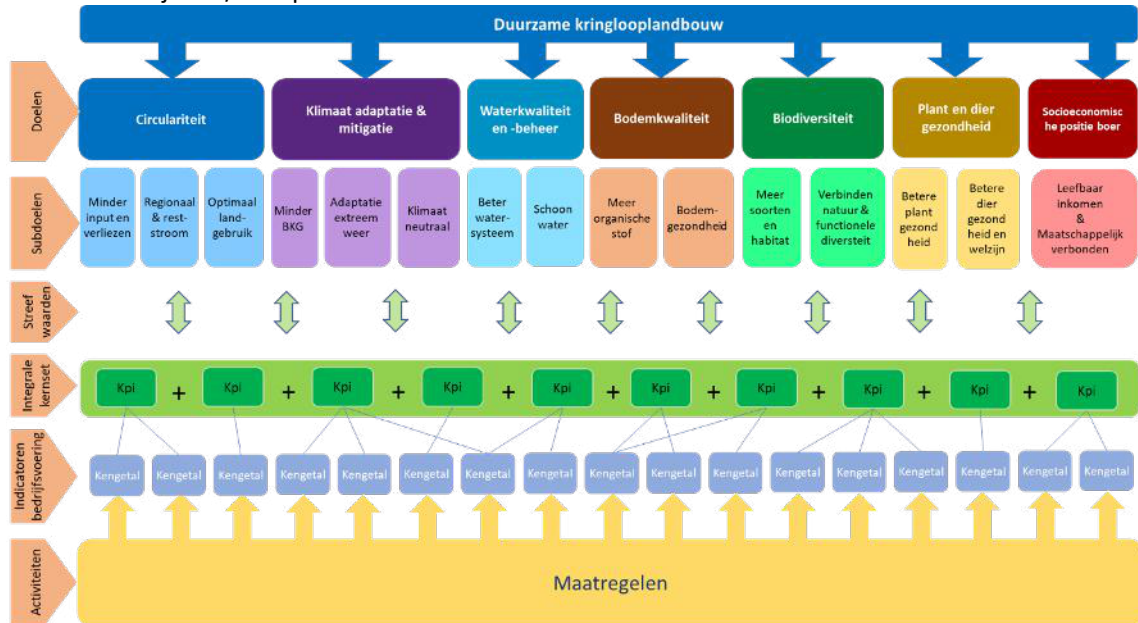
Duurzame kringlooplandbouw

Doelen

Circulariteit

Klimaat adaptatie & mitigatie

Waterkwaliteit en -beheer

Bodemkwaliteit

Biodiversiteit

Plant en dier gezondheid

Socioeconomische positie boer

Subdoelen

Minder input en verliezen

Regionaal & reststroom

Optimaal landgebruik

Minder BKG

Adaptatie extreem weer

Klimaat neutraal

Beter watersysteem

Schoon water

Meer organische stof

Bodemgezondheid

Meer soorten en habitat

Verbinden natuur & functionele diversiteit

Betere plant gezondheid

Betere dier gezondheid en welzijn

Leefbaar inkomen & Maatschappelijk verbonden

Streef waarden

Integrale kernset

Kpi + Kpi + Kpi + Kpi + Kpi + Kpi + Kpi + Kpi + Kpi + Kpi

Indicatoren bedrijfsvoering

Kengetal Kengetal Kengetal Kengetal Kengetal Kengetal Kengetal Kengetal Kengetal Kengetal Kengetal Kengetal Kengetal Kengetal Kengetal Kengetal Kengetal

Activiteiten

Maatregelen